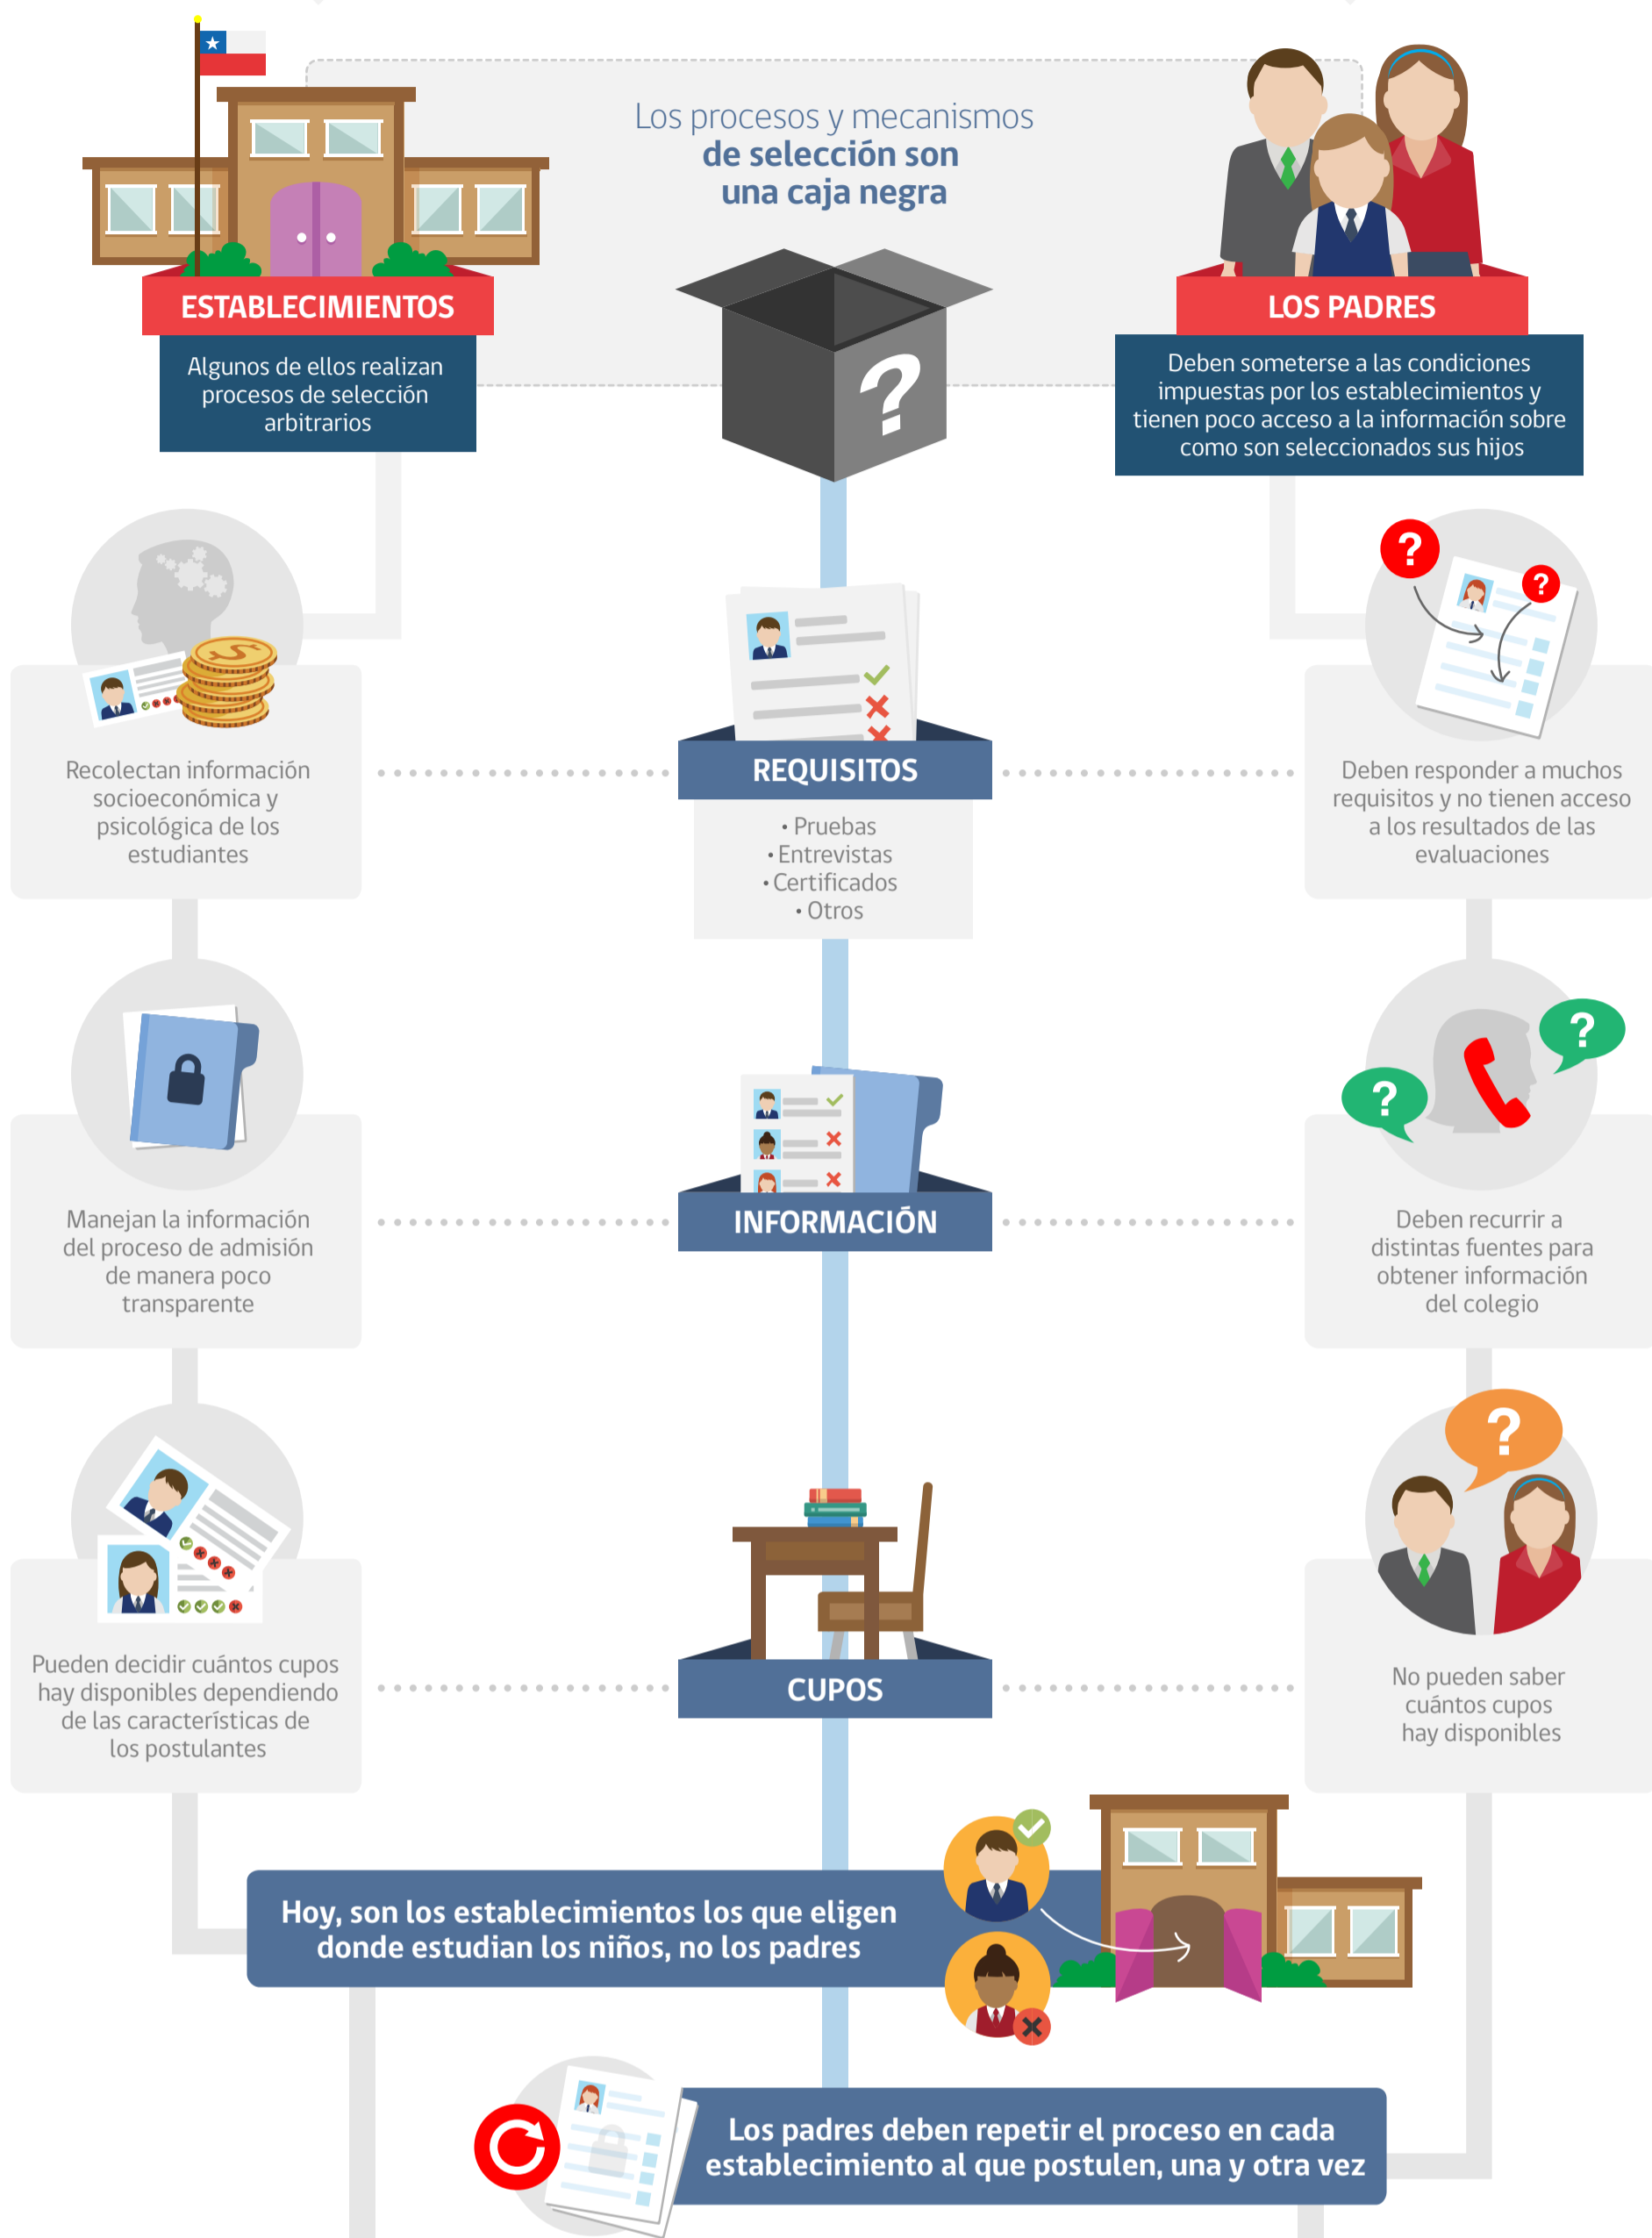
Los procesos y mecanismos
de selección son
una caja negra

ESTABLECIMIENTOS

Algunos de ellos realizan procesos de selección arbitrarios

LOS PADRES

Deben someterse a las condiciones impuestas por los establecimientos y tienen poco acceso a la información sobre como son seleccionados sus hijos

Recolectan información socioeconómica y psicológica de los estudiantes

REQUISITOS

• Pruebas
• Entrevistas
• Certificados
• Otros

Deben responder a muchos requisitos y no tienen acceso a los resultados de las evaluaciones

Manejan la información del proceso de admisión de manera poco transparente

INFORMACIÓN

Deben recurrir a distintas fuentes para obtener información del colegio

Pueden decidir cuántos cupos hay disponibles dependiendo de las características de los postulantes

CUPOS

No pueden saber cuántos cupos hay disponibles

Hoy, son los establecimientos los que eligen donde estudian los niños, no los padres

Los padres deben repetir el proceso en cada establecimiento al que postulen, una y otra vez